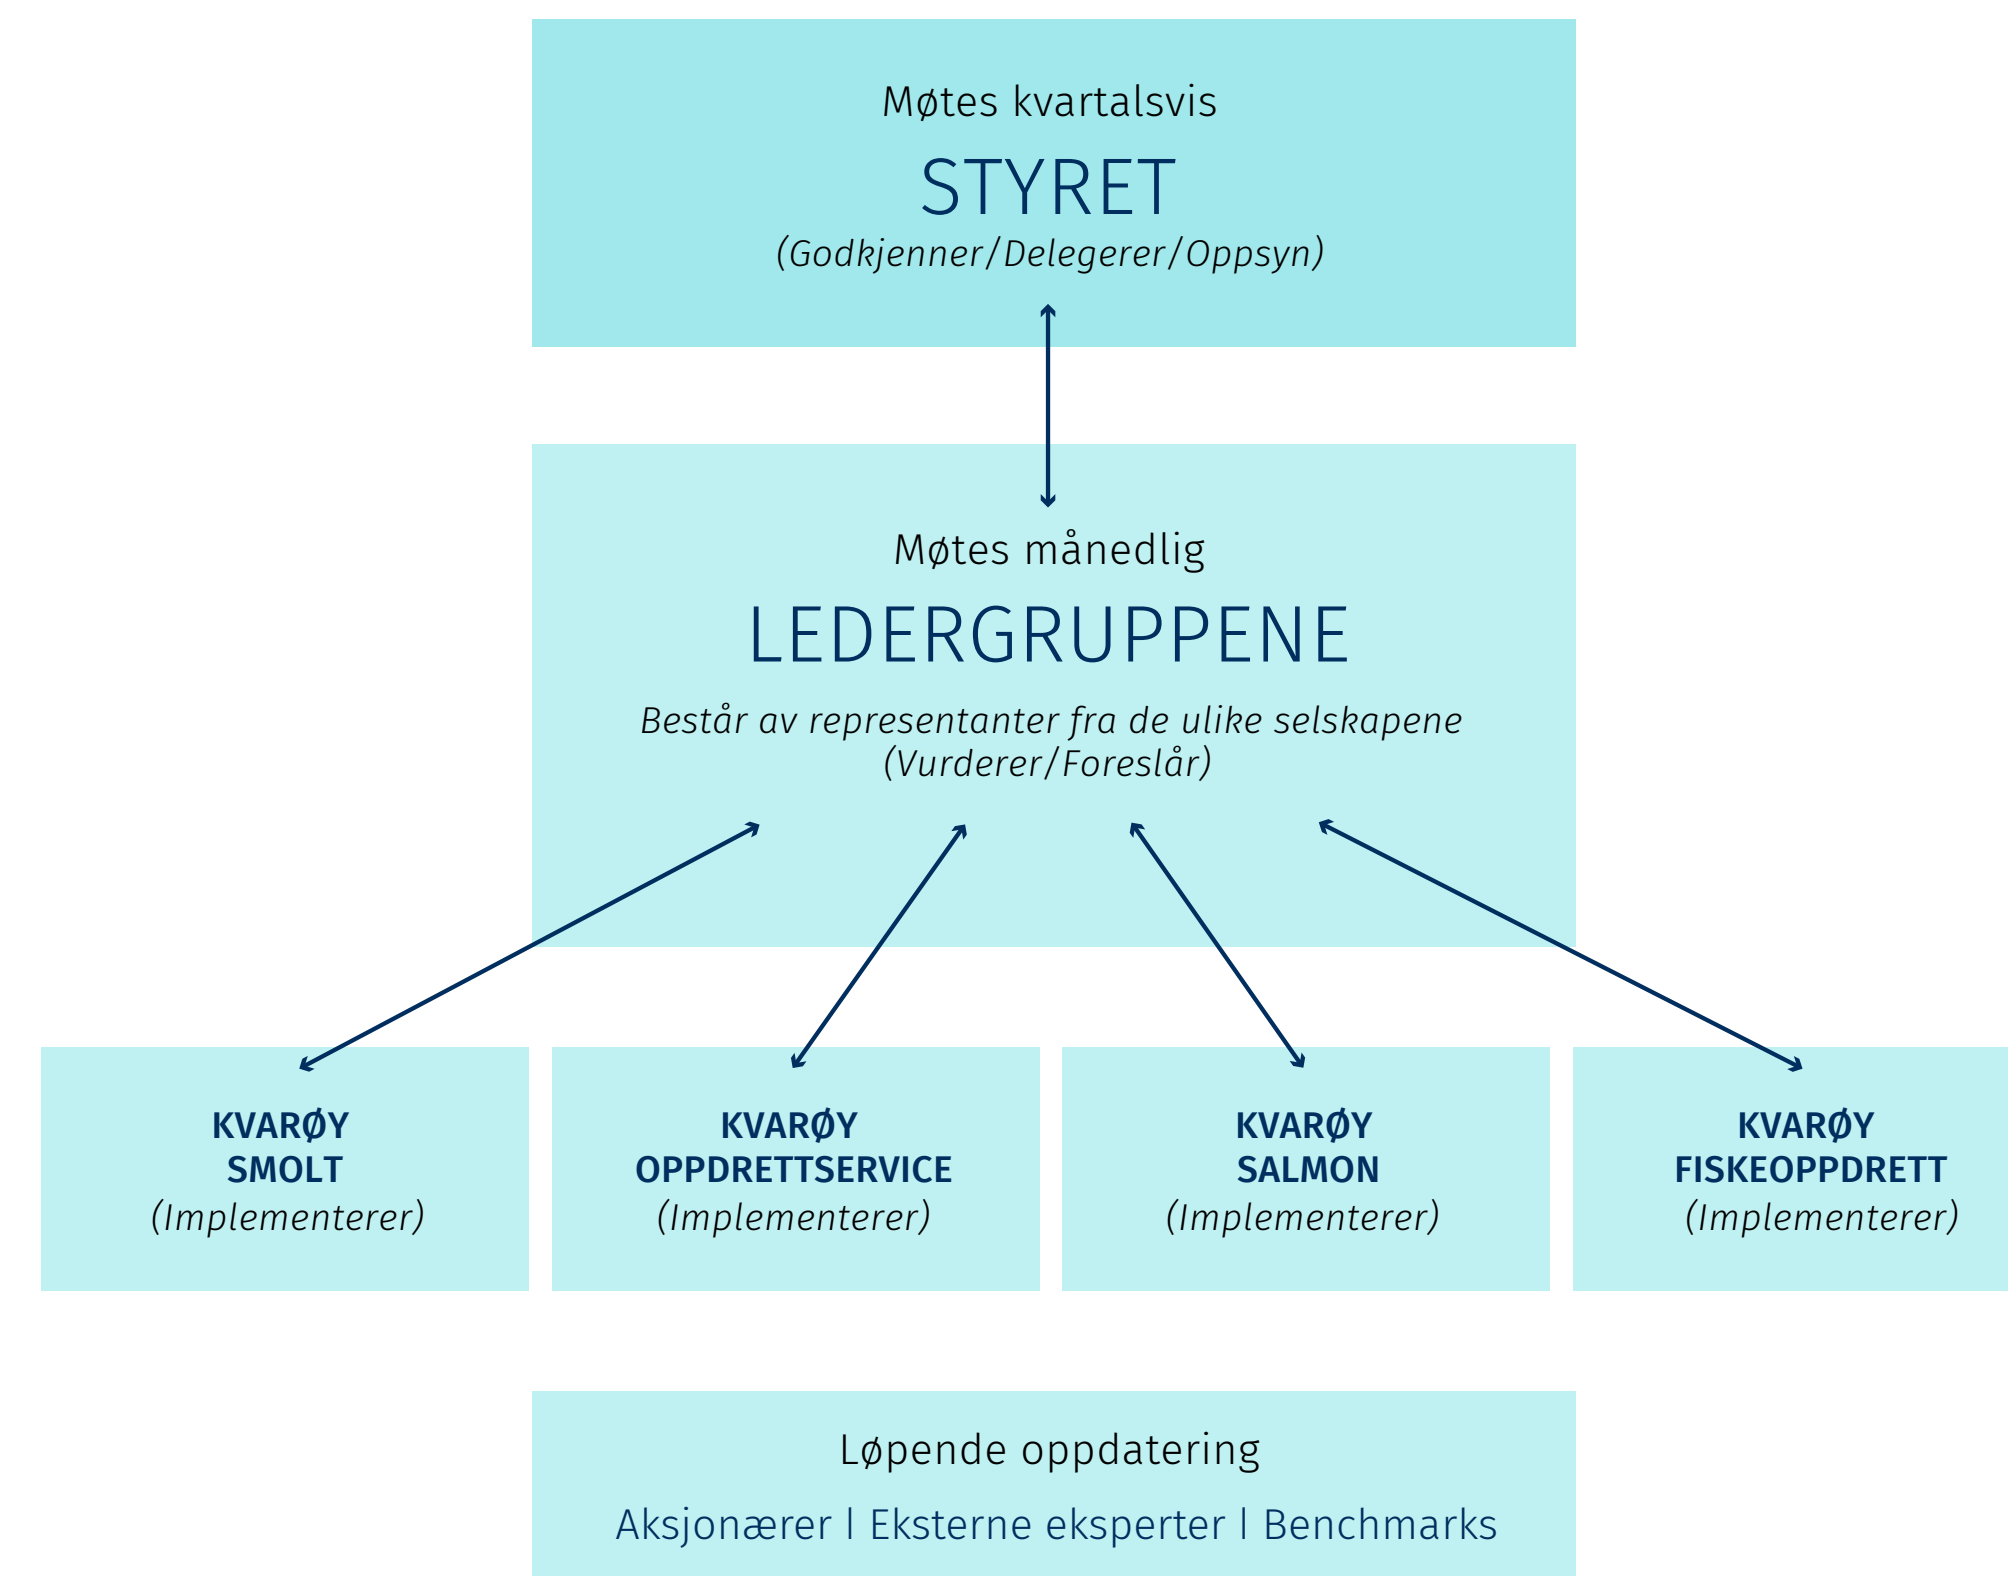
Møtes kvartalsvis

STYRET

(Godkjenner/Delegerer/Oppsyn)

Møtes månedlig

LEDERGRUPPENE

Består av representanter fra de ulike selskapene
(Vurderer/Foreslår)

KVARØY
SMOLT
(Implementerer)

KVARØY
OPPDRETTSERVICE
(Implementerer)

KVARØY
SALMON
(Implementerer)

KVARØY
FISKEOPPDRETT
(Implementerer)

Løpende oppdatering

Aksjonærer | Eksterne eksperter | Benchmarks